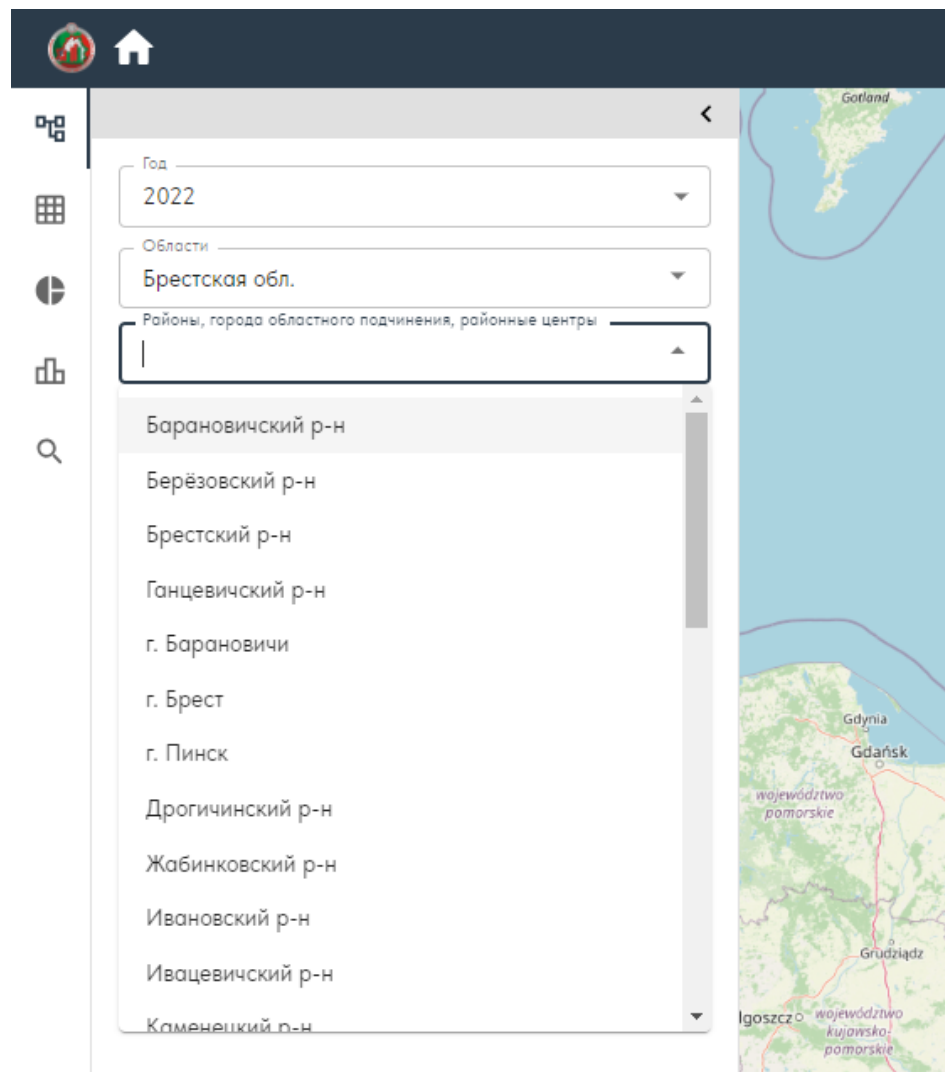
Год
2022

Области
Брестская обл.

Районы, города областного подчинения, районные центры

Барановичский р-н
Берёзовский р-н
Брестский р-н
Ганцевичский р-н
г. Барановичи
г. Брест
г. Пинск
Дрогичинский р-н
Жабинковский р-н
Ивановский р-н
Ивацевичский р-н
Каменецкий р-н

Gotland
Gdynia
Gdańsk
województwo pomorskie
Grudziądz
lgoszcz
województwo kujawsko-pomorskie